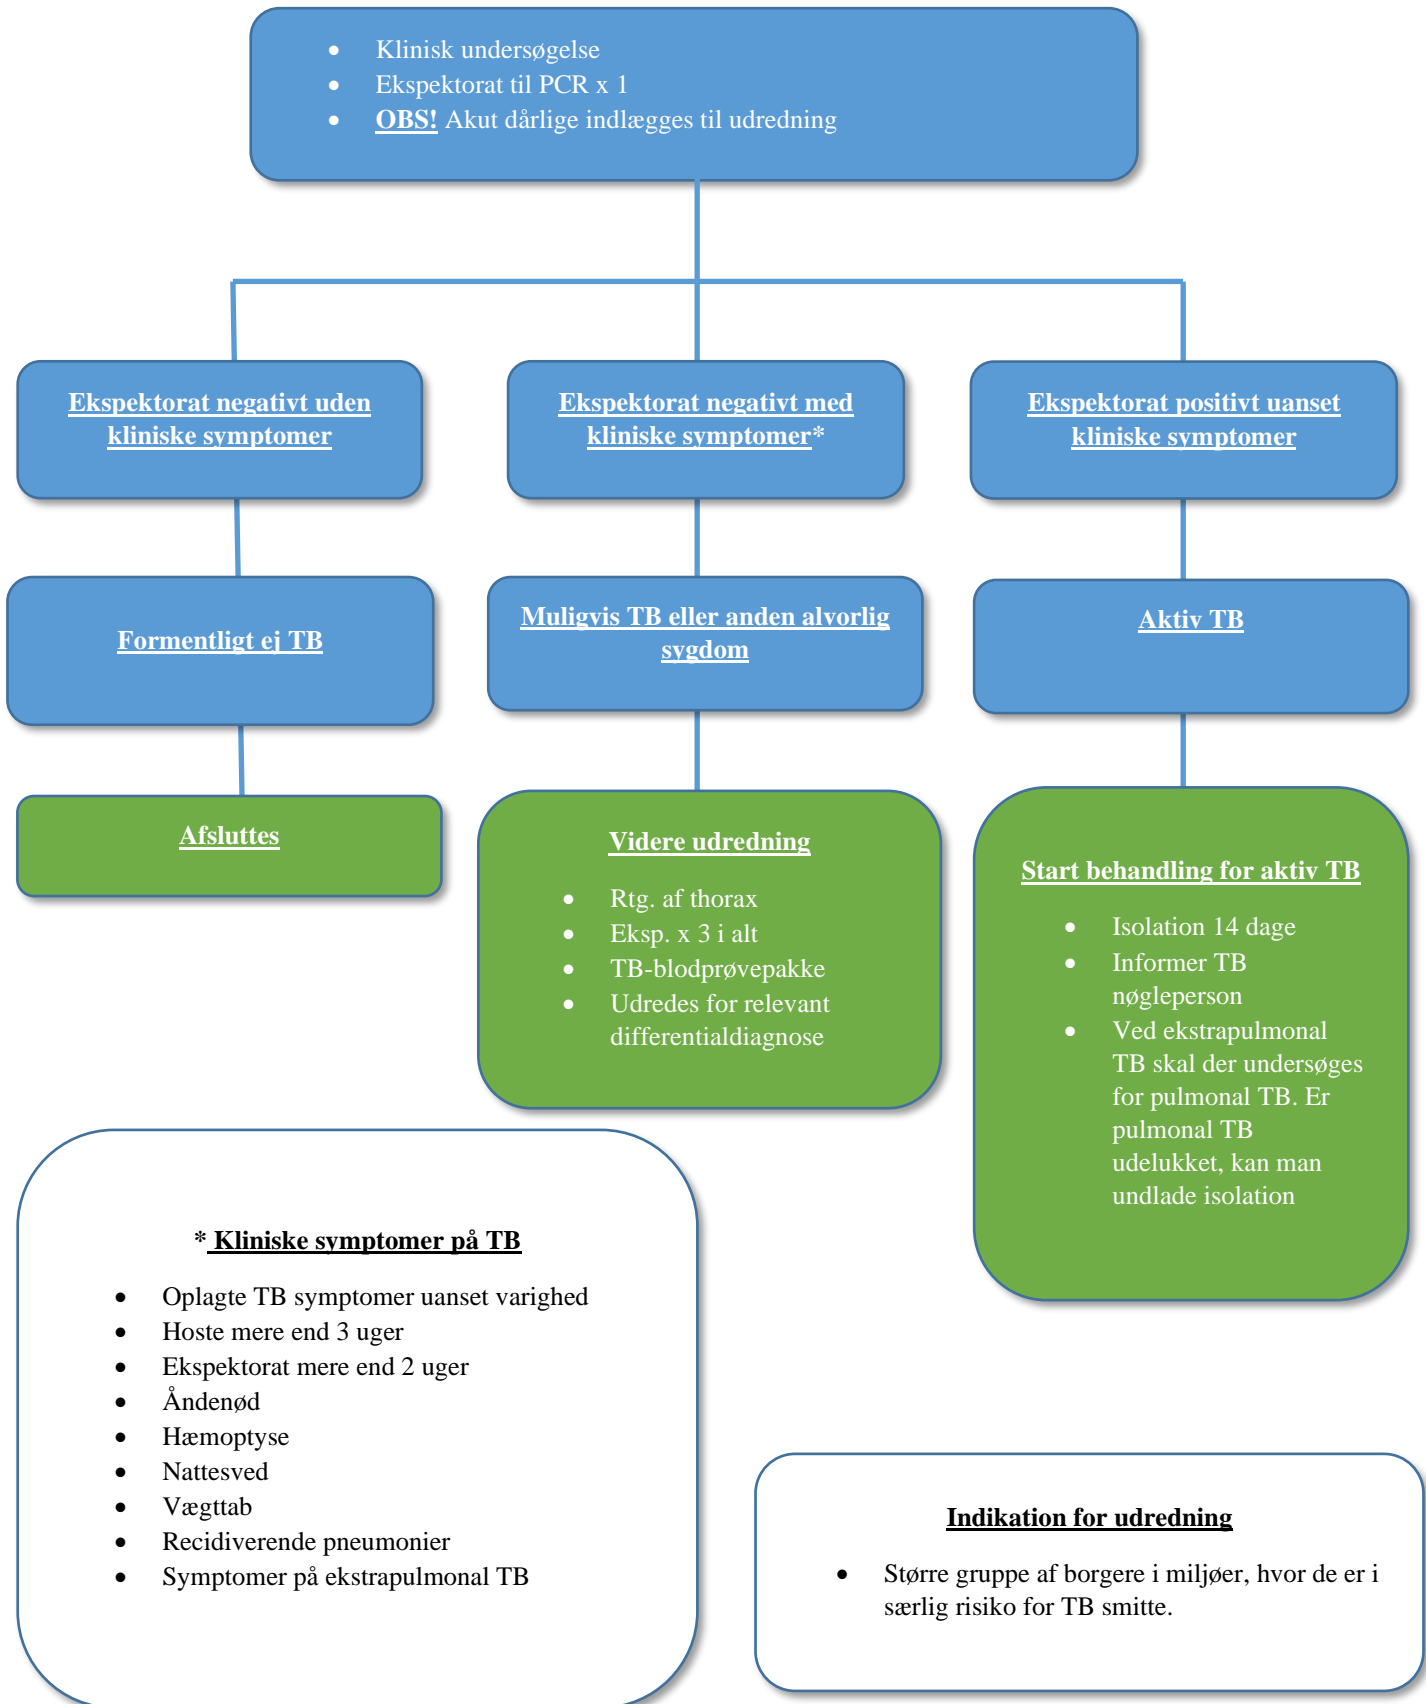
- Klinisk undersøgelse
- Ekspektorat til PCR x 1
- OBS! Akut dårlige indlægges til udredning

Ekspektorat negativt uden kliniske symptomer

Ekspektorat negativt med kliniske symptomer*

Ekspektorat positivt uanset kliniske symptomer

Formentligt ej TB

Muligvis TB eller anden alvorlig sygdom

Aktiv TB

Afsluttes

Videre udredning

- Rtg. af thorax
- Eksp. x 3 i alt
- TB-blodprøvepakke
- Udredes for relevant differentialdiagnose

Start behandling for aktiv TB

- Isolation 14 dage
- Informer TB nøgleperson
- Ved ekstrapulmonal TB skal der undersøges for pulmonal TB. Er pulmonal TB udelukket, kan man undlade isolation

* Kliniske symptomer på TB

- Oplagte TB symptomer uanset varighed
- Hoste mere end 3 uger
- Ekspektorat mere end 2 uger
- Åndenød
- Hæmoptyse
- Nattesved
- Vægttab
- Recidiverende pneumonier
- Symptomer på ekstrapulmonal TB

Indikation for udredning

- Større gruppe af borgere i miljøer, hvor de er i særlig risiko for TB smitte.